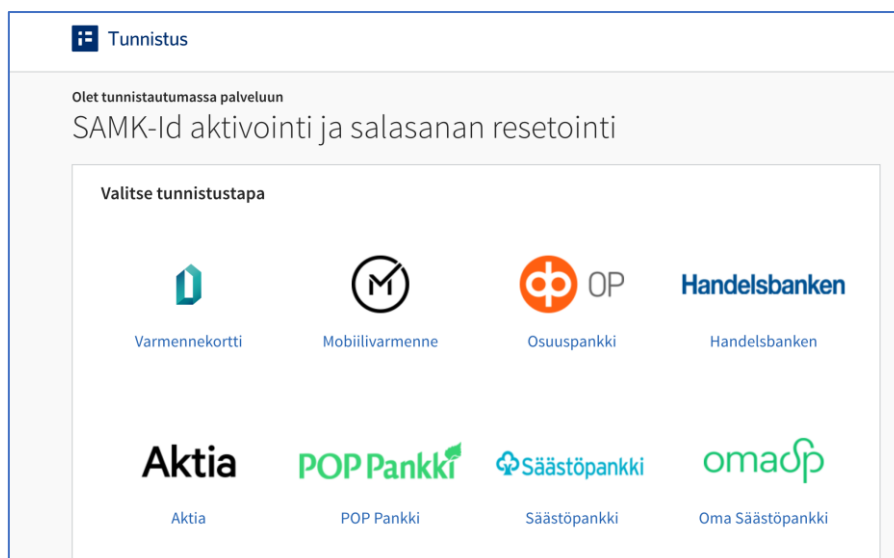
Tunnistus

Olet tunnistautumassa palveluun
SAMK-Id aktivointi ja salasanan resetointi

Valitse tunnistustapa

Varmennekortti

Mobiilivarmenne

OP
Osuuspankki

Handelsbanken
Handelsbanken

Aktia
Aktia

POP Pankki
POP Pankki

Säästöpankki
Säästöpankki

omasp
Oma Säästöpankki